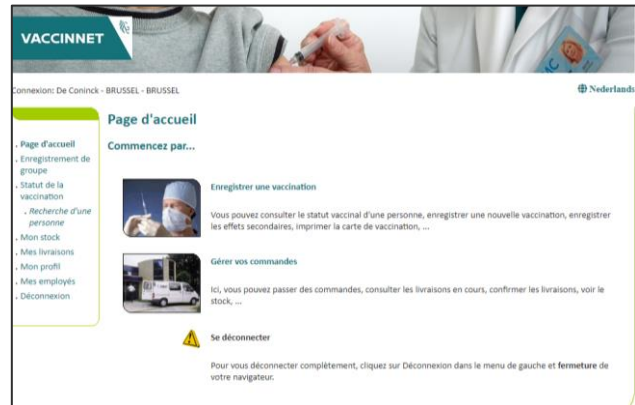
VACCINNET

Connexion: De Coninck - BRUSSEL - BRUSSEL

Nederlands

. Page d'accueil
. Enregistrement de groupe
. Statut de la vaccination
. Recherche d'une personne
. Mon stock
. Mes livraisons
. Mon profil
. Mes employés
. Déconnexion

Page d'accueil

Commencez par...

Enregistrer une vaccination

Vous pouvez consulter le statut vaccinal d'une personne, enregistrer une nouvelle vaccination, enregistrer les effets secondaires, imprimer la carte de vaccination, ...

Gérer vos commandes

Ici, vous pouvez passer des commandes, consulter les livraisons en cours, confirmer les livraisons, voir le stock, ...

Se déconnecter

Pour vous déconnecter complètement, cliquez sur Déconnexion dans le menu de gauche et fermeture de votre navigateur.